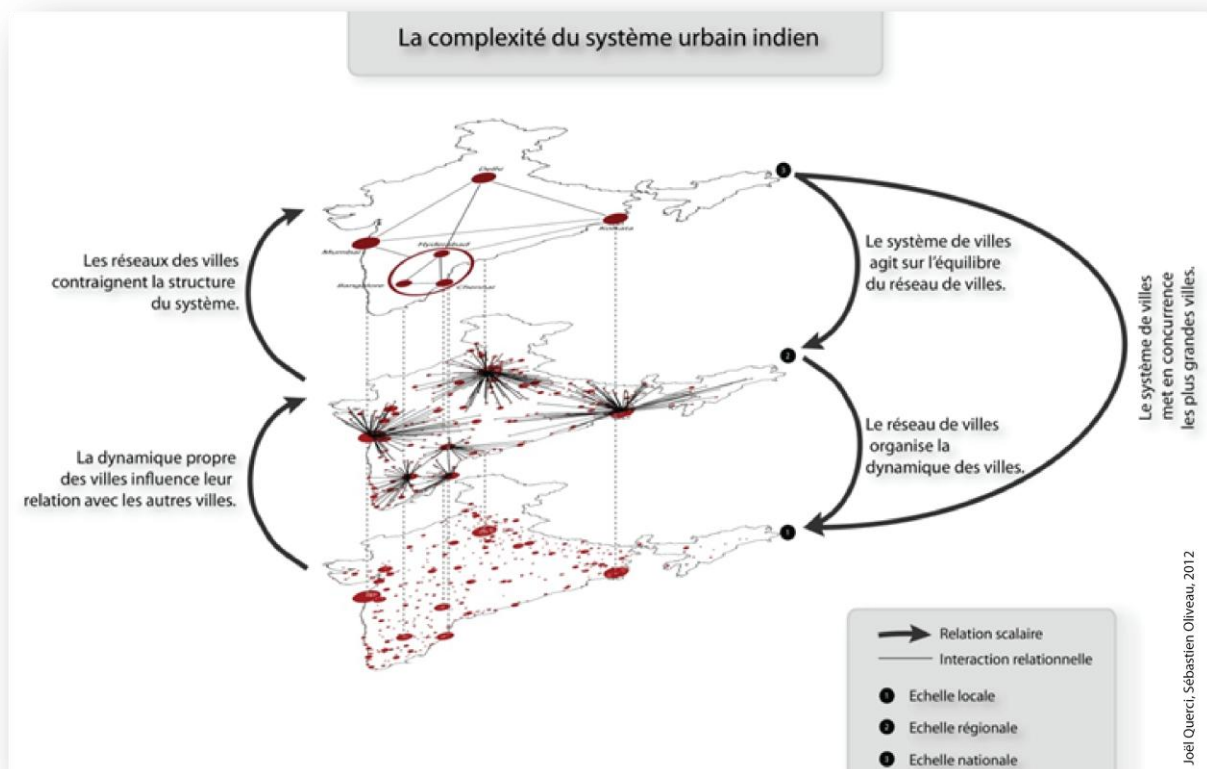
La complexité du système urbain indien

Delhi

Mumbai

Hyderabad

Kolkata

Bangalore

Chennai

3

2

1

Les réseaux des villes contraignent la structure du système.

La dynamique propre des villes influence leur relation avec les autres villes.

Le système de villes agit sur l'équilibre du réseau de villes.

Le réseau de villes organise la dynamique des villes.

Le système de villes met en concurrence les plus grandes villes.

Relation scalaire

Interaction relationnelle

1 Echelle locale

2 Echelle régionale

3 Echelle nationale

Joël Querci, Sébastien Oliveau, 2012